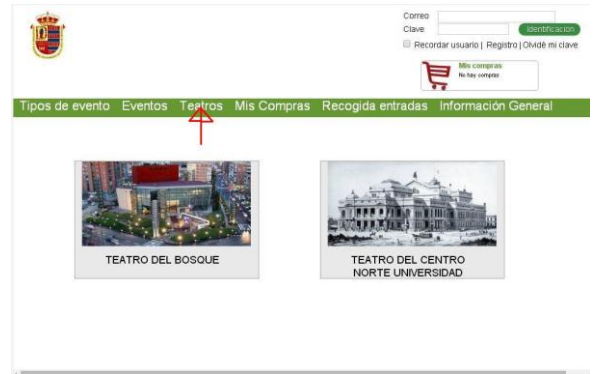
Correo
Clave
Identificacion
Recordar usuario | Registro | Olvidé mi clave

Mis compras
No hay compras

Tipos de evento Eventos Teatros Mis Compras Recogida entradas Información General

TEATRO DEL BOSQUE

TEATRO DEL CENTRO NORTE UNIVERSIDAD